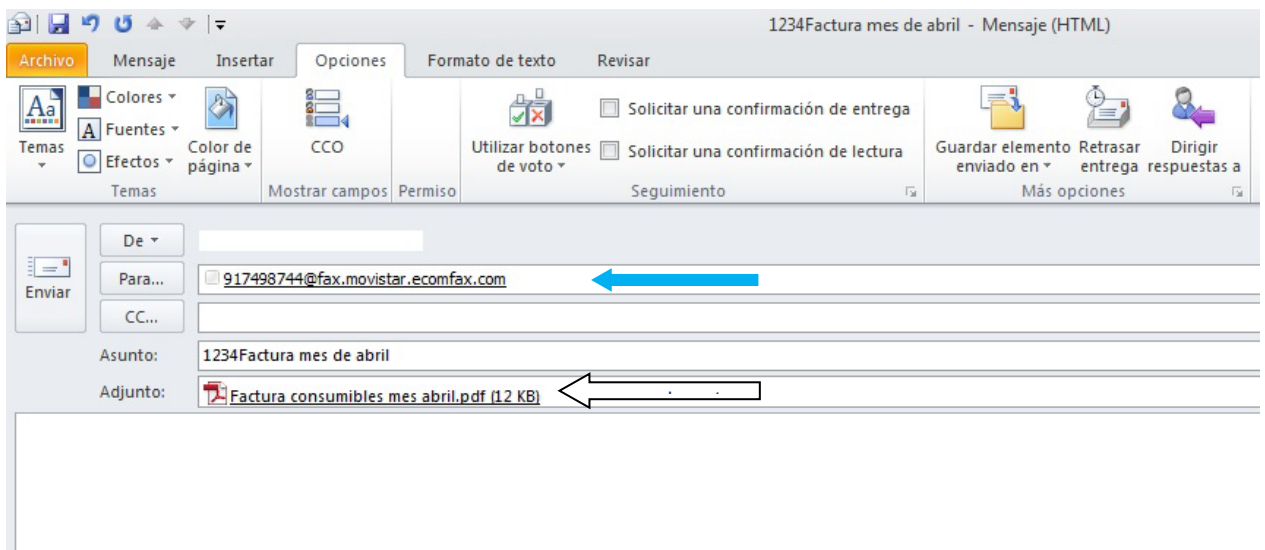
1234Factura mes de abril - Mensaje (HTML)

Archivo Mensaje Insertar Opciones Formato de texto Revisar

Temas
Colores
Fuentes
Efectos
Color de página
Temas

CCO
Mostrar campos
Permiso

Utilizar botones de voto
Solicitar una confirmación de entrega
Solicitar una confirmación de lectura
Seguimiento

Guardar elemento enviado en
Retrasar entrega
Dirigir respuestas a
Más opciones

Enviar
De
Para...
917498744@fax.movistar.ecomfax.com
CC...
Asunto: 1234Factura mes de abril
Adjunto: Factura consumibles mes abril.pdf (12 KB)